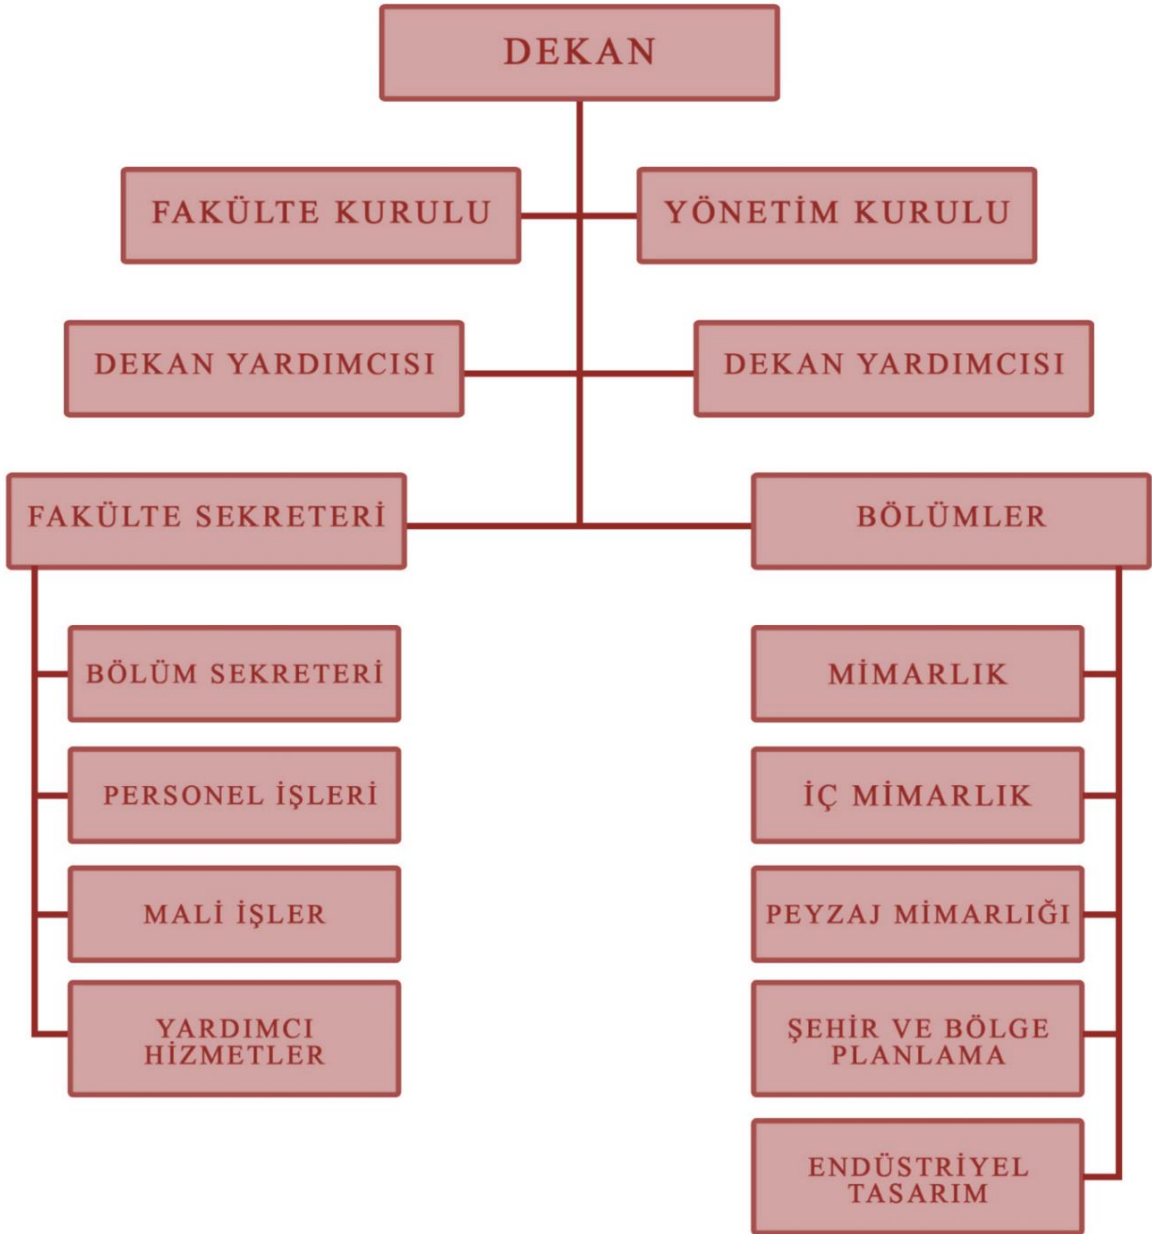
DEKAN

FAKÜLTE KURULU

YÖNETİM KURULU

DEKAN YARDIMCISI

DEKAN YARDIMCISI

FAKÜLTE SEKRETERİ

BÖLÜMLER

BÖLÜM SEKRETERİ

PERSONEL İŞLERİ

MALİ İŞLER

YARDIMCI HİZMETLER

MİMARLIK

İÇ MİMARLIK

PEYZAJ MİMARLIĞI

ŞEHİR VE BÖLGE PLANLAMA

ENDÜSTRİYEL TASARIM